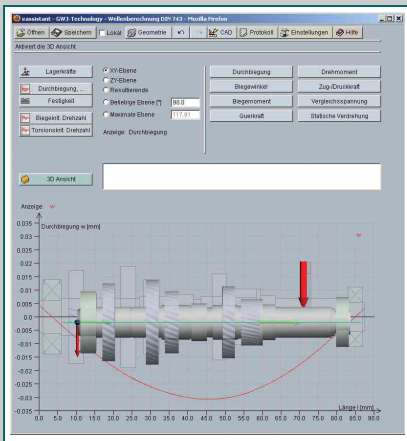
eassistant - GWJ-Technology - Wellenberechnung DIN 743 - Mozilla Firefox

Öffnen | Speichern | Lokal | Geometrie | CAD | Protokoll | Einstellungen | Hilfe

Aktiviert die 3D Ansicht

Lagerkräfte
Durchbiegung, ...
Festigkeit
Biegekrit. Drehzahl
Torsionskrit. Drehzahl

XY-Ebene
ZY-Ebene
Resultierende
Beliebige Ebene [°] 90.0
Maximale Ebene 117.81

Anzeige: Durchbiegung

Durchbiegung
Biegewinkel
Biegemoment
Querkraft

Drehmoment
Zug-/Druckkraft
Vergleichsspannung
Statische Verdrehung

3D Ansicht

Anzeige: w

Durchbiegung w [mm]

0.035
0.030
0.025
0.020
0.015
0.010
0.005
0.0
-0.005
-0.010
-0.015
-0.020
-0.025
-0.030
-0.035

w

0.0 5.0 10.0 15.0 20.0 25.0 30.0 35.0 40.0 45.0 50.0 55.0 60.0 65.0 70.0 75.0 80.0 85.0 90.0

Länge l [mm]